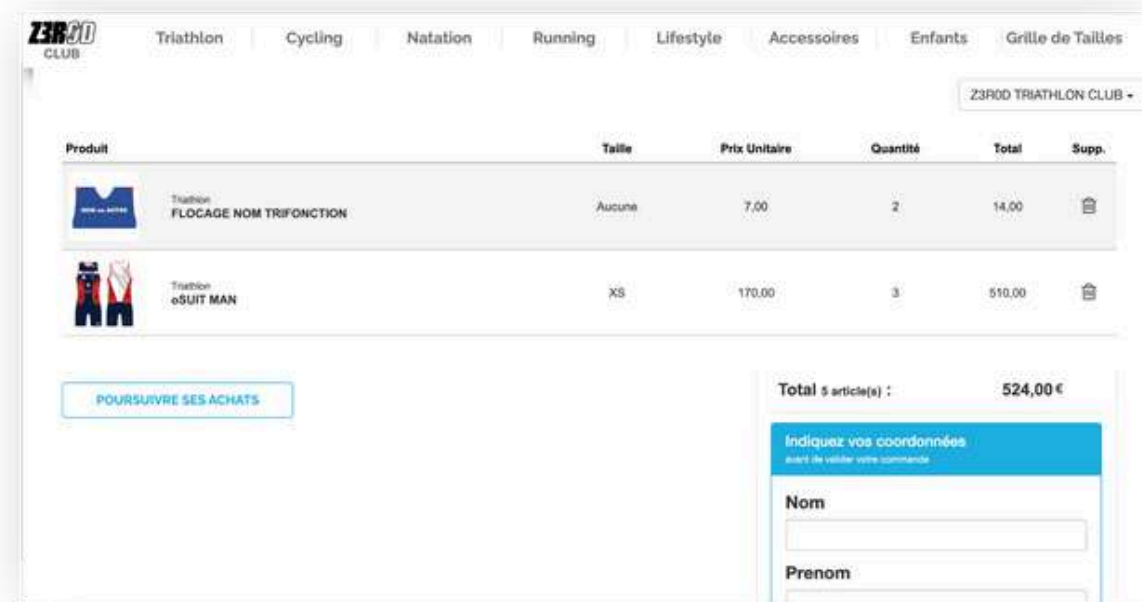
Z3R0D CLUB

Triathlon Cycling Natation Running Lifestyle Accessoires Enfants Grille de Tailles

Z3R0D TRIATHLON CLUB ▾

| Produit | | Taille | Prix Unitaire | Quantité | Total | Supp. |
|---|---|---|---|---|---|---|
| | Triathlon FLOCAGE NOM TRIFONCTION | Aucune | 7,00 | 2 | 14,00 | |
| | Triathlon oSUIT MAN | XS | 170,00 | 3 | 510,00 | |

POURSUIVRE SES ACHATS

Total 5 article(s) : 524,00€

Indiquez vos coordonnées
avant de valider votre commande

Nom

Prenom